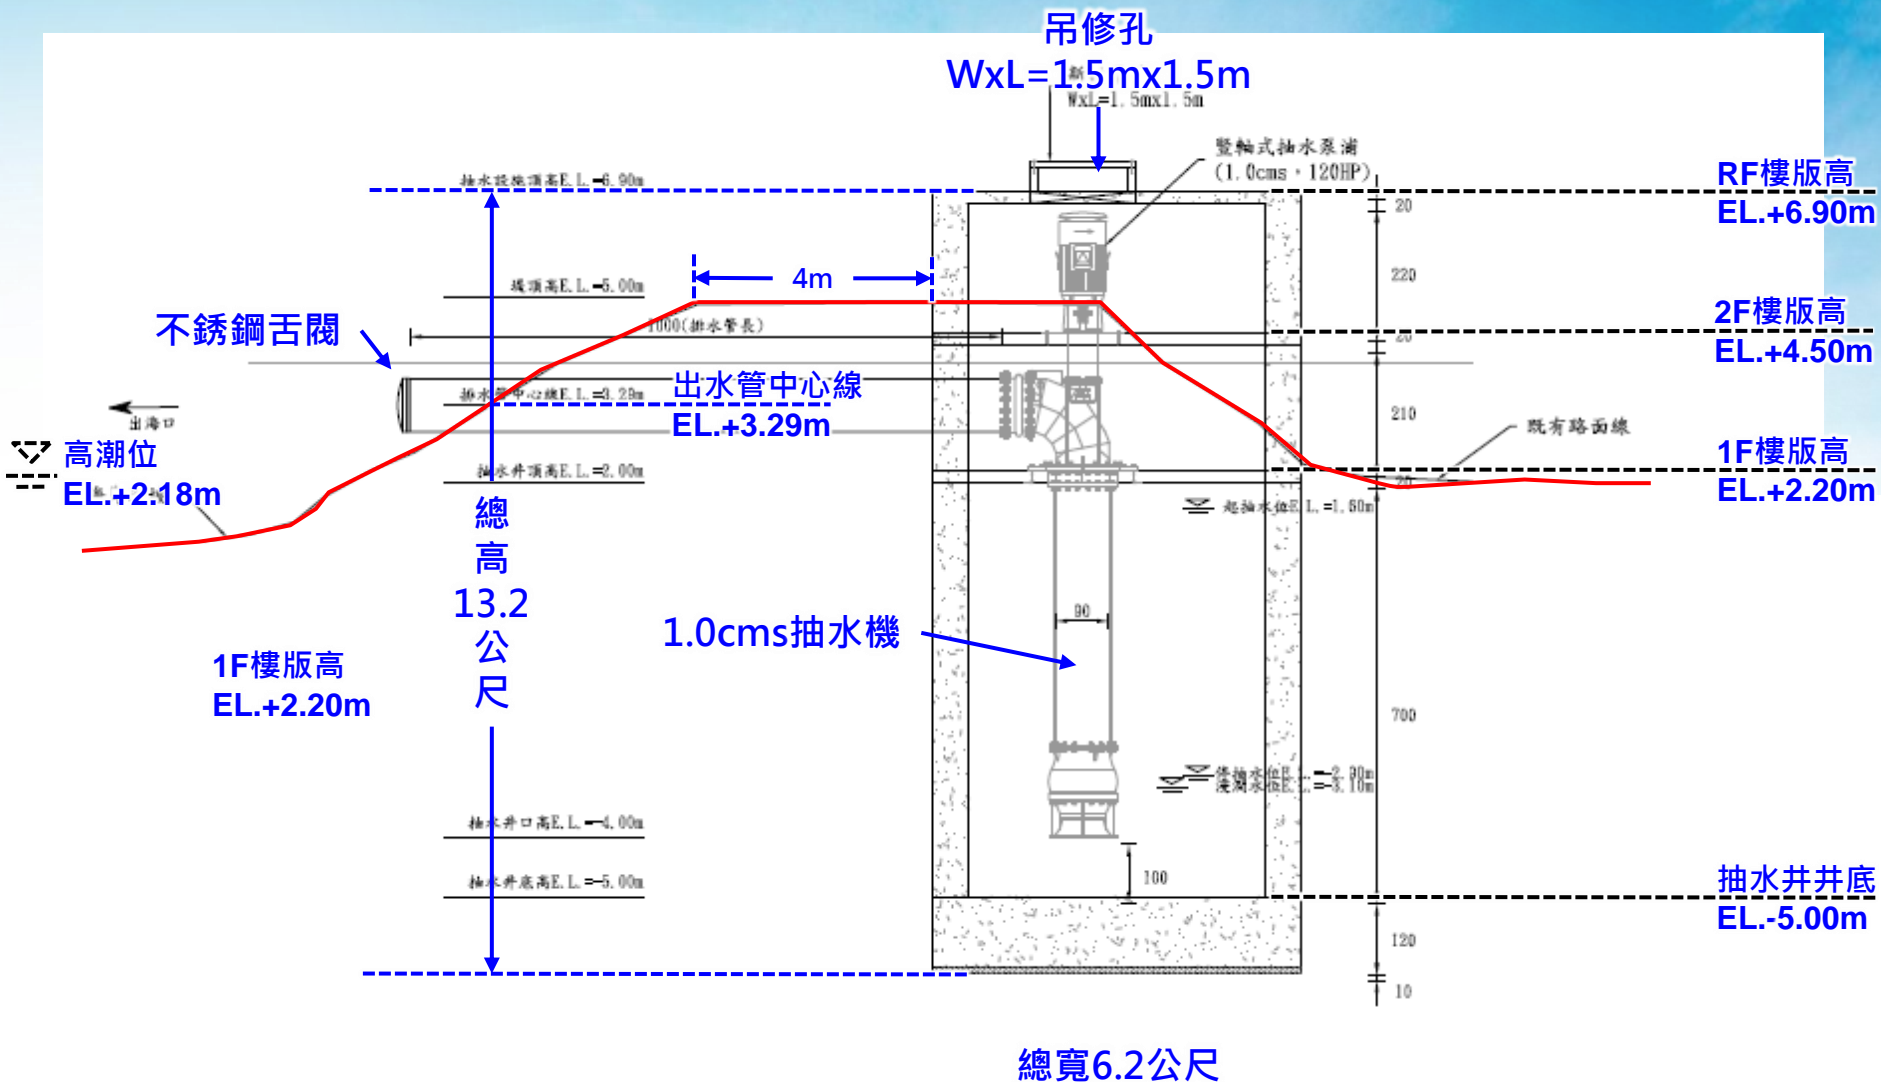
吊修孔
WxL=1.5mx1.5m

WxL=1.5mx1.5m

豎軸式抽水泵浦
(1.0cms，120HP)

抽水設施頂高E.L.=6.90m

RF樓版高
EL.+6.90m

4m

堤頂高E.L.=5.00m

2F樓版高
EL.+4.50m

不銹鋼舌閥

1000(排水管長)

出水管中心線
EL.+3.29m

抽水管中心線E.L.=3.29m

出海口

高潮位
EL.+2.18m

抽水井頂高E.L.=2.00m

既有路面線

1F樓版高
EL.+2.20m

起抽水位E.L.=1.60m

總
高
13.2
公
尺

1.0cms抽水機

1F樓版高
EL.+2.20m

20
220
20
210
20
700
120
10
90
100

停抽水位E.L.=2.70m

抽水井口高E.L.=4.00m

抽水井底高E.L.=5.00m

抽水井井底
EL.-5.00m

總寬6.2公尺